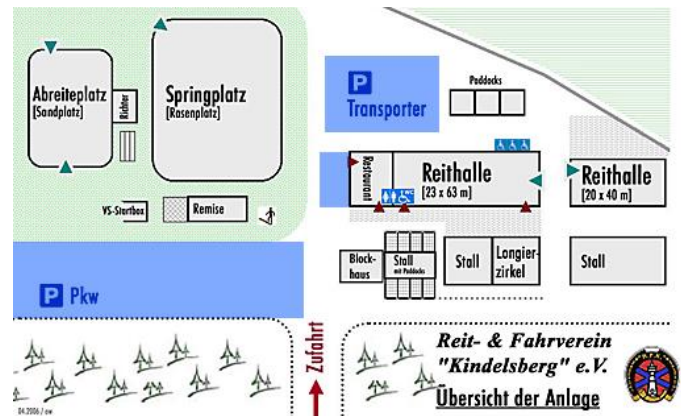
Abreiteplatz
[Sandplatz]

Richter

Springplatz
[Rasenplatz]

P
Transporter

Paddocks

Restaurant

Reithalle
[23 x 63 m]

WC

Reithalle
[20 x 40 m]

VS-Startbox

Remise

Blockhaus

Stall
mit Paddocks

Stall

Longierzirkel

Stall

P Pkw

Zufahrt

Reit- & Fahrverein
"Kindelsberg" e.V.
Übersicht der Anlage

04.2006 / ow